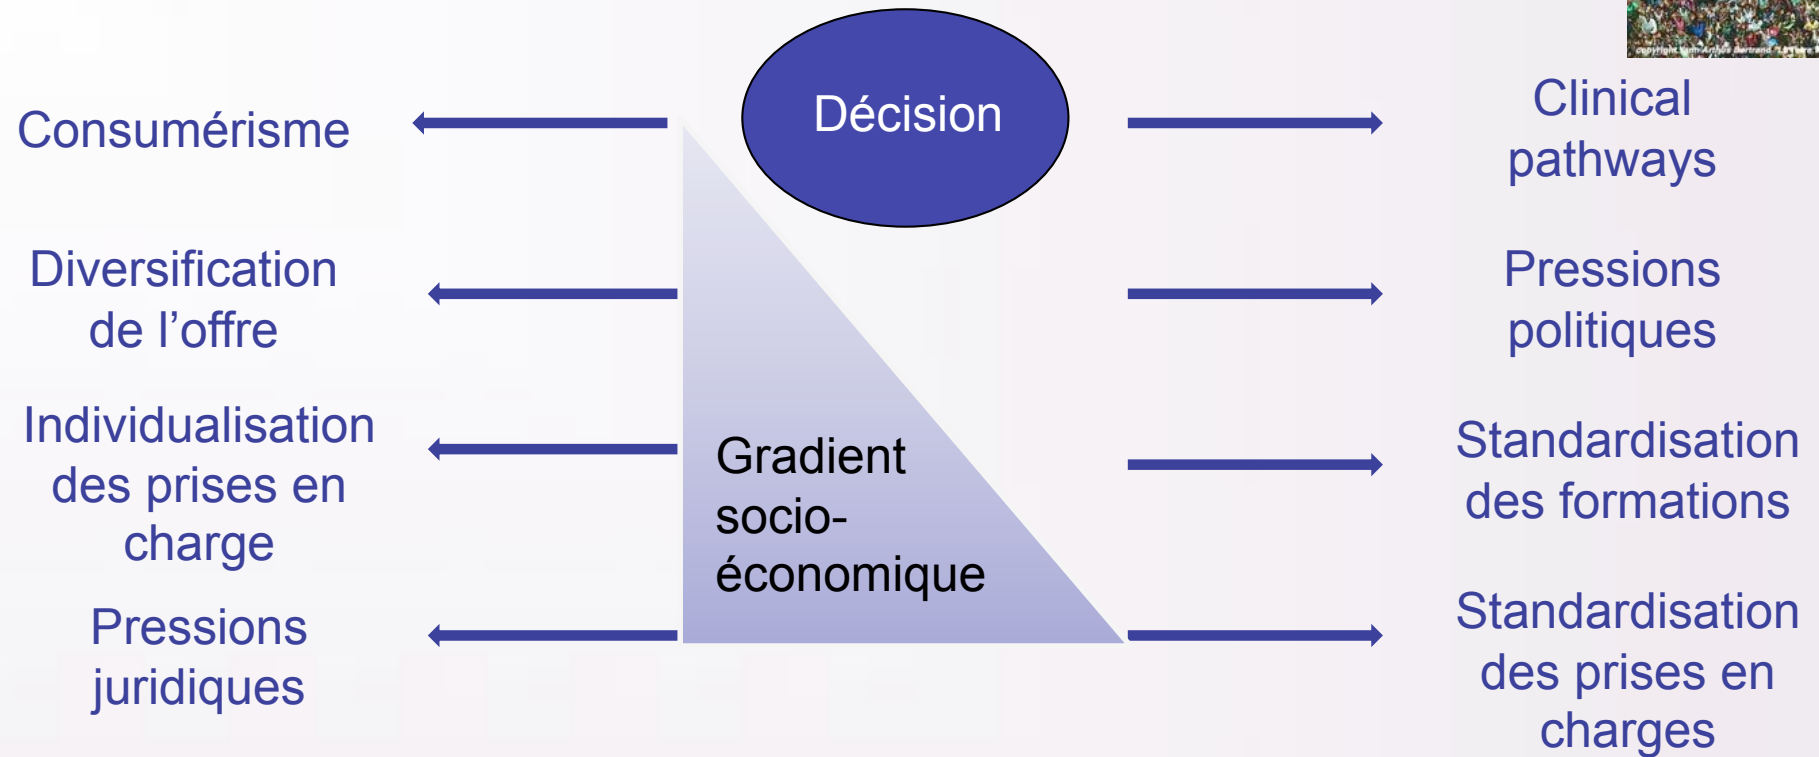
Consumérisme

Décision

Clinical pathways

Diversification de l'offre

Pressions politiques

Individualisation des prises en charge

Gradient socio-économique

Standardisation des formations

Pressions juridiques

Standardisation des prises en charges

copyright Yann-Arthus Bertrand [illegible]